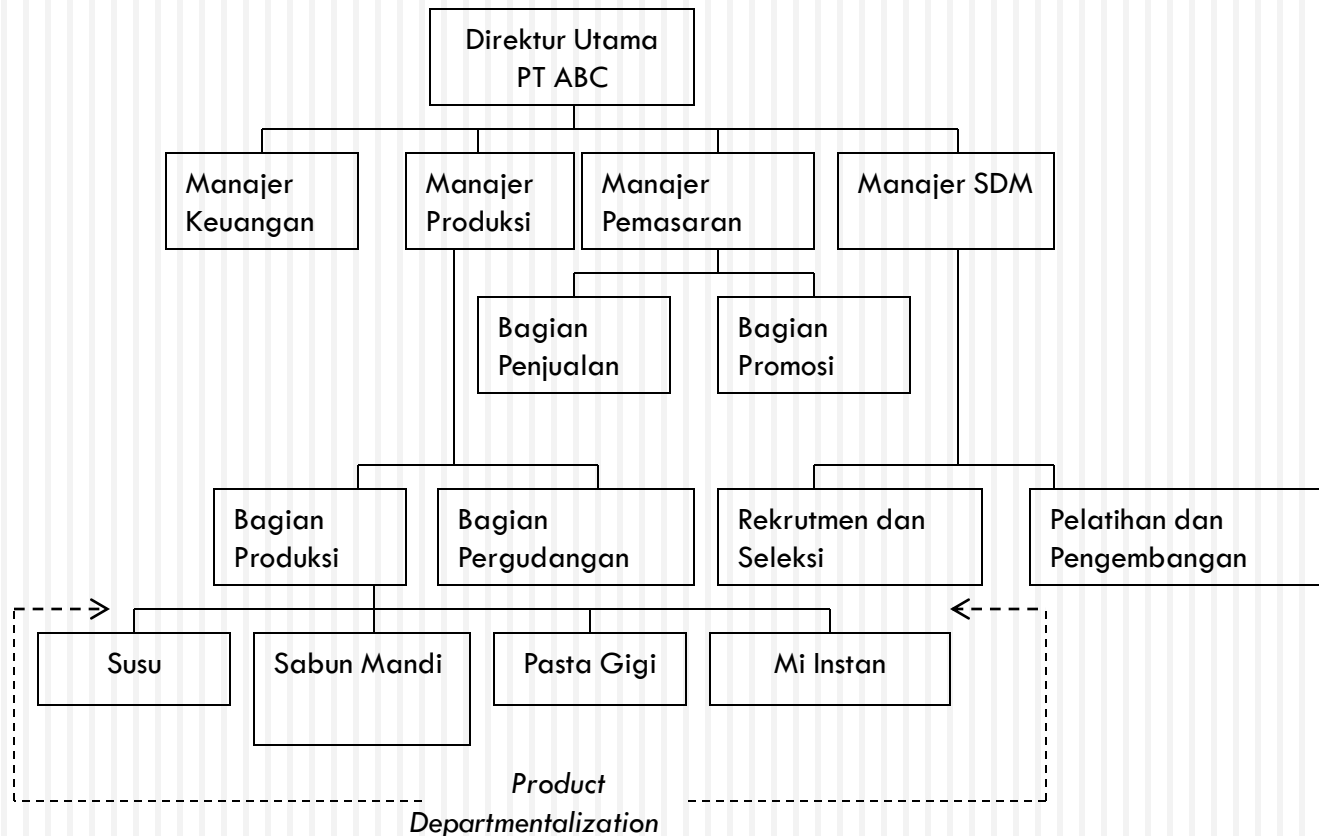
Direktur Utama
PT ABC

Manajer Keuangan

Manajer Produksi

Manajer Pemasaran

Manajer SDM

Bagian Penjualan

Bagian Promosi

Bagian Produksi

Bagian Pergudangan

Rekrutmen dan Seleksi

Pelatihan dan Pengembangan

Susu

Sabun Mandi

Pasta Gigi

Mi Instan

*Product Departmentalization*